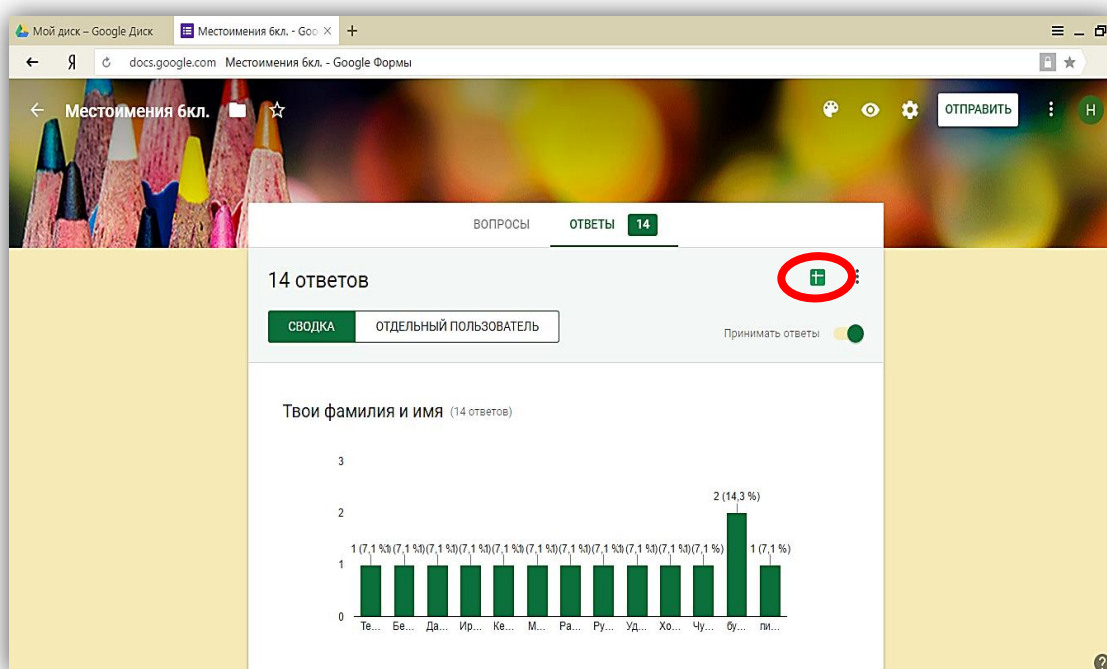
Мой диск – Google Диск
Местоимения 6кл. - Goo ×
+
Я
docs.google.com Местоимения 6кл. - Google Формы

Местоимения 6кл.
ОТПРАВИТЬ
Н

ВОПРОСЫ ОТВЕТЫ 14

14 ответов

СВОДКА ОТДЕЛЬНЫЙ ПОЛЬЗОВАТЕЛЬ

Принимать ответы

Твои фамилия и имя (14 ответов)

3
2
1
0

1 (7,1 %) 1 (7,1 %) 1 (7,1 %) 1 (7,1 %) 1 (7,1 %) 1 (7,1 %) 1 (7,1 %) 1 (7,1 %) 1 (7,1 %) 1 (7,1 %) 1 (7,1 %) 2 (14,3 %) 1 (7,1 %)

Те... Бе... Да... Ир... Ке... М... Ра... Ру... Уд... Хо... Чу... бу... пи...